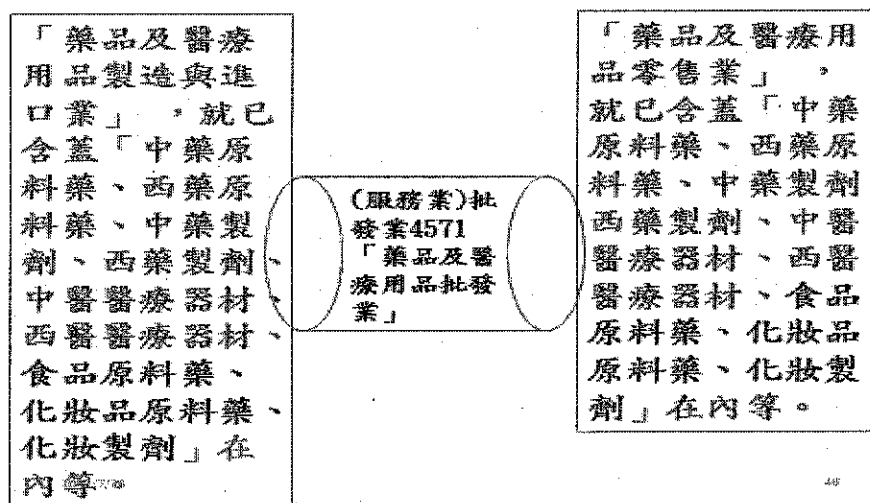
「藥品及醫療用品製造與進口業」，就已含蓋「中藥原料藥、西藥原料藥、中藥製劑、西藥製劑、中醫醫療器材、西醫醫療器材、食品原料藥、化妝品原料藥、化妝製劑」在內等

(服務業)批發業4571「藥品及醫療用品批發業」

「藥品及醫療用品零售業」，就已含蓋「中藥原料藥、西藥原料藥、中藥製劑西藥製劑、中醫醫療器材、西醫醫療器材、食品原料藥、化妝品原料藥、化妝製劑」在內等。

48